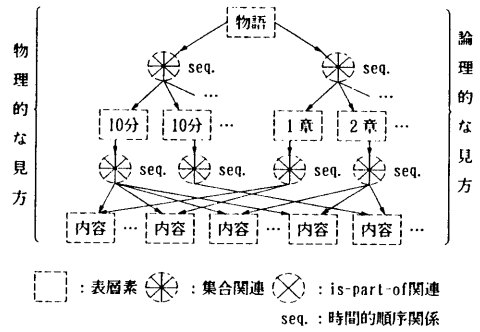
物理的な見方

物語

seq.

seq.

…

…

10分

10分

…

1章

2章

…

seq.

seq.

seq.

seq.

内容

…

内容

…

内容

…

内容

…

内容

…

論理的な見方

：表層素　：集合関連　：is-part-of関連

seq.：時間的順序関係